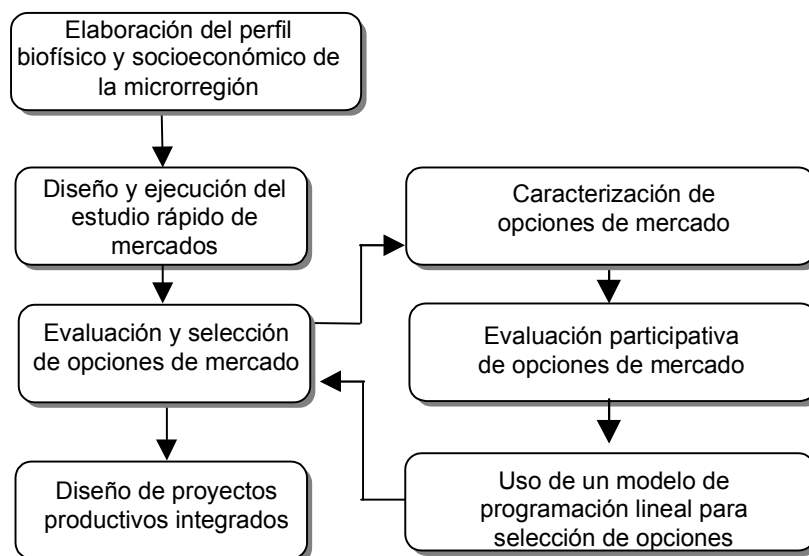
Elaboración del perfil biofísico y socioeconómico de la microrregión

Diseño y ejecución del estudio rápido de mercados

Evaluación y selección de opciones de mercado

Diseño de proyectos productivos integrados

Caracterización de opciones de mercado

Evaluación participativa de opciones de mercado

Uso de un modelo de programación lineal para selección de opciones